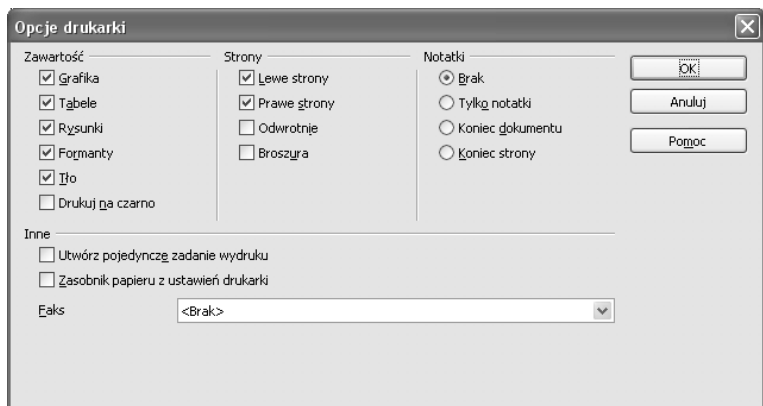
Opcje drukarki

Zawartość
Grafika
Tabele
Rysunki
Formanty
Tło
Drukuj na czarno

Strony
Lewe strony
Prawe strony
Odwrotnie
Broszura

Notatki
Brak
Tylko notatki
Koniec dokumentu
Koniec strony

OK
Anuluj
Pomoc

Inne
Utwórz pojedyncze zadanie wydruku
Zasobnik papieru z ustawień drukarki

Faks <Brak>